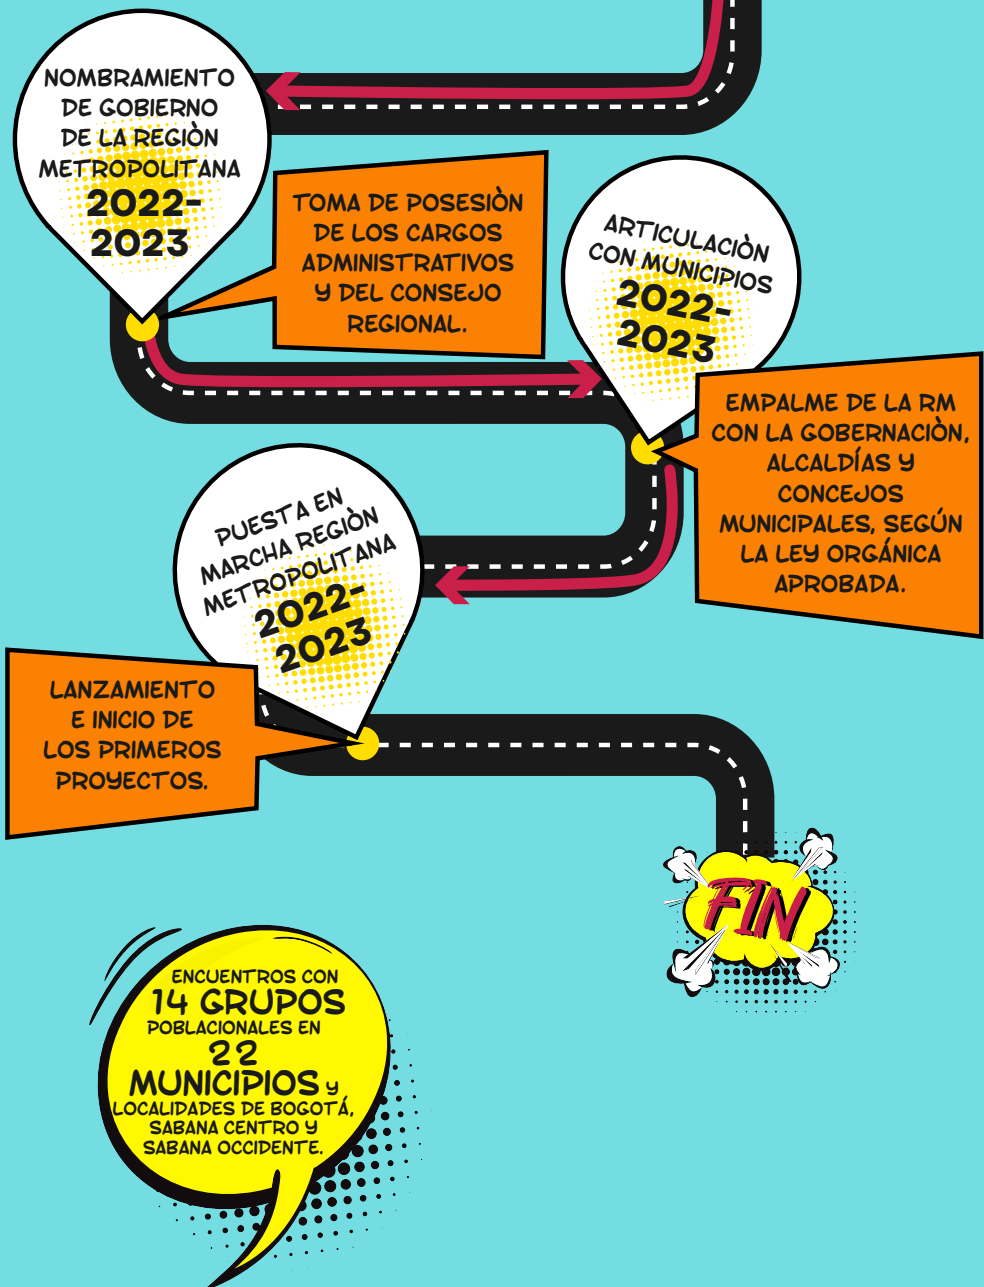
NOMBRAMIENTO DE GOBIERNO DE LA REGIÒN METROPOLITANA
2022-2023

TOMA DE POSESIÒN DE LOS CARGOS ADMINISTRATIVOS Y DEL CONSEJO REGIONAL.

ARTICULACIÒN CON MUNICIPIOS
2022-2023

EMPALME DE LA RM CON LA GOBERNACIÒN, ALCALDÍAS Y CONCEJOS MUNICIPALES, SEGÚN LA LEY ORGÁNICA APROBADA.

PUESTA EN MARCHA REGIÒN METROPOLITANA
2022-2023

LANZAMIENTO E INICIO DE LOS PRIMEROS PROYECTOS.

FIN

ENCUENTROS CON 14 GRUPOS POBLACIONALES EN 22 MUNICIPIOS y LOCALIDADES DE BOGOTÁ, SABANA CENTRO Y SABANA OCCIDENTE.